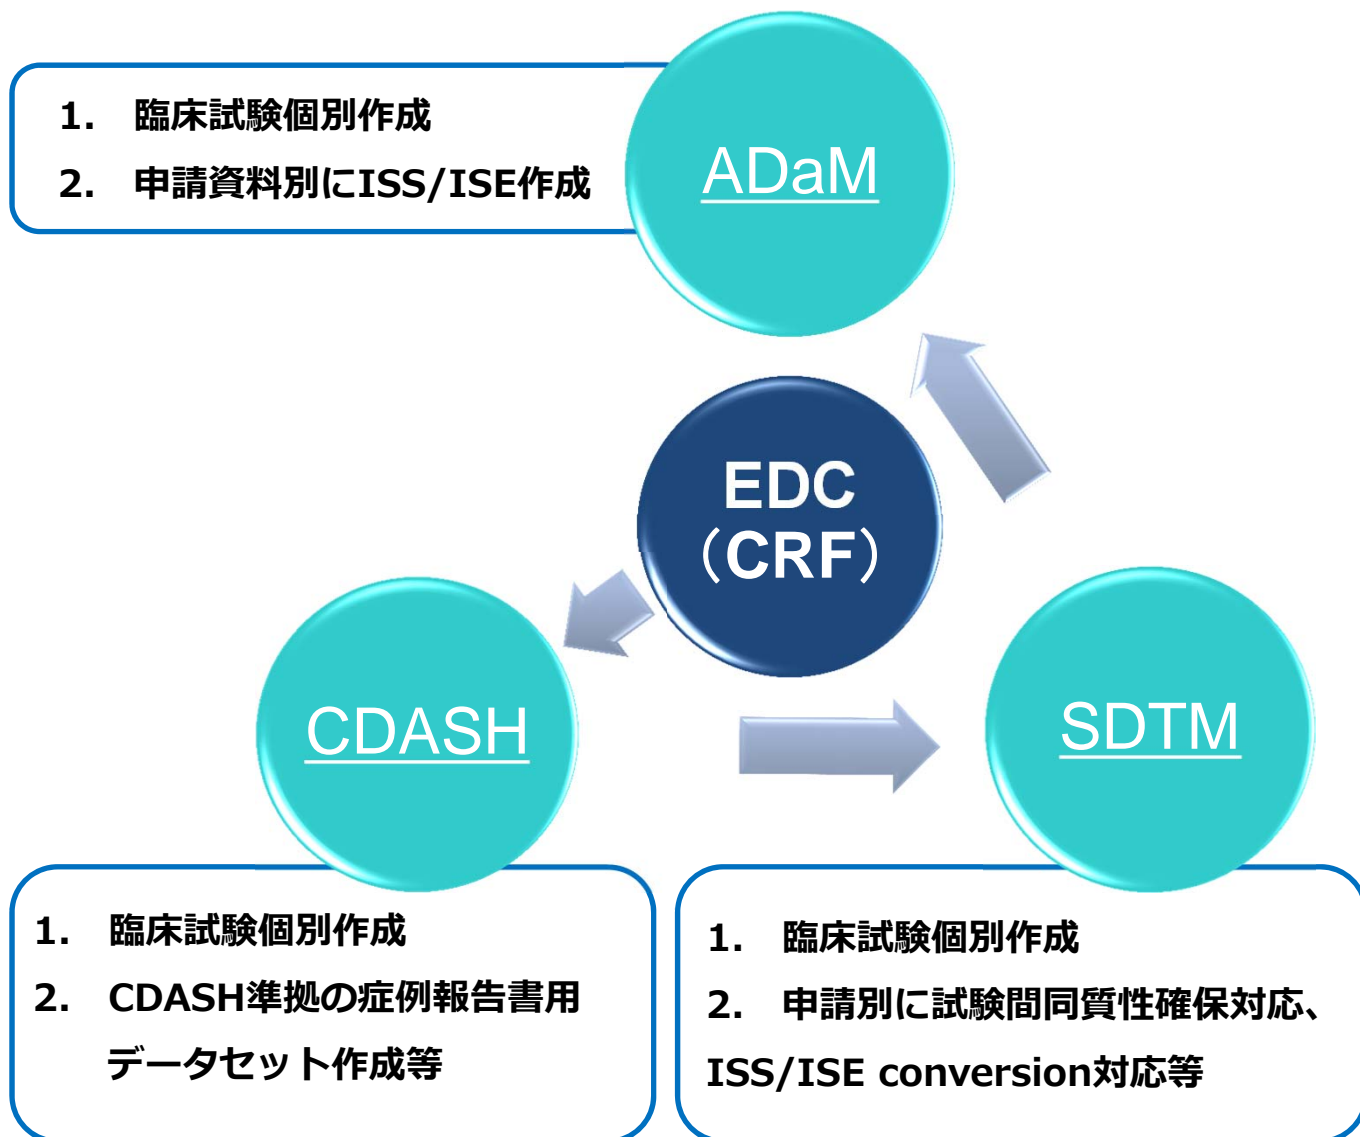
1. 臨床試験個別作成
2. 申請資料別にISS/ISE作成

ADaM

EDC
（CRF）

CDASH

SDTM

1. 臨床試験個別作成
2. CDASH準拠の症例報告書用データセット作成等

1. 臨床試験個別作成
2. 申請別に試験間同質性確保対応、ISS/ISE conversion対応等